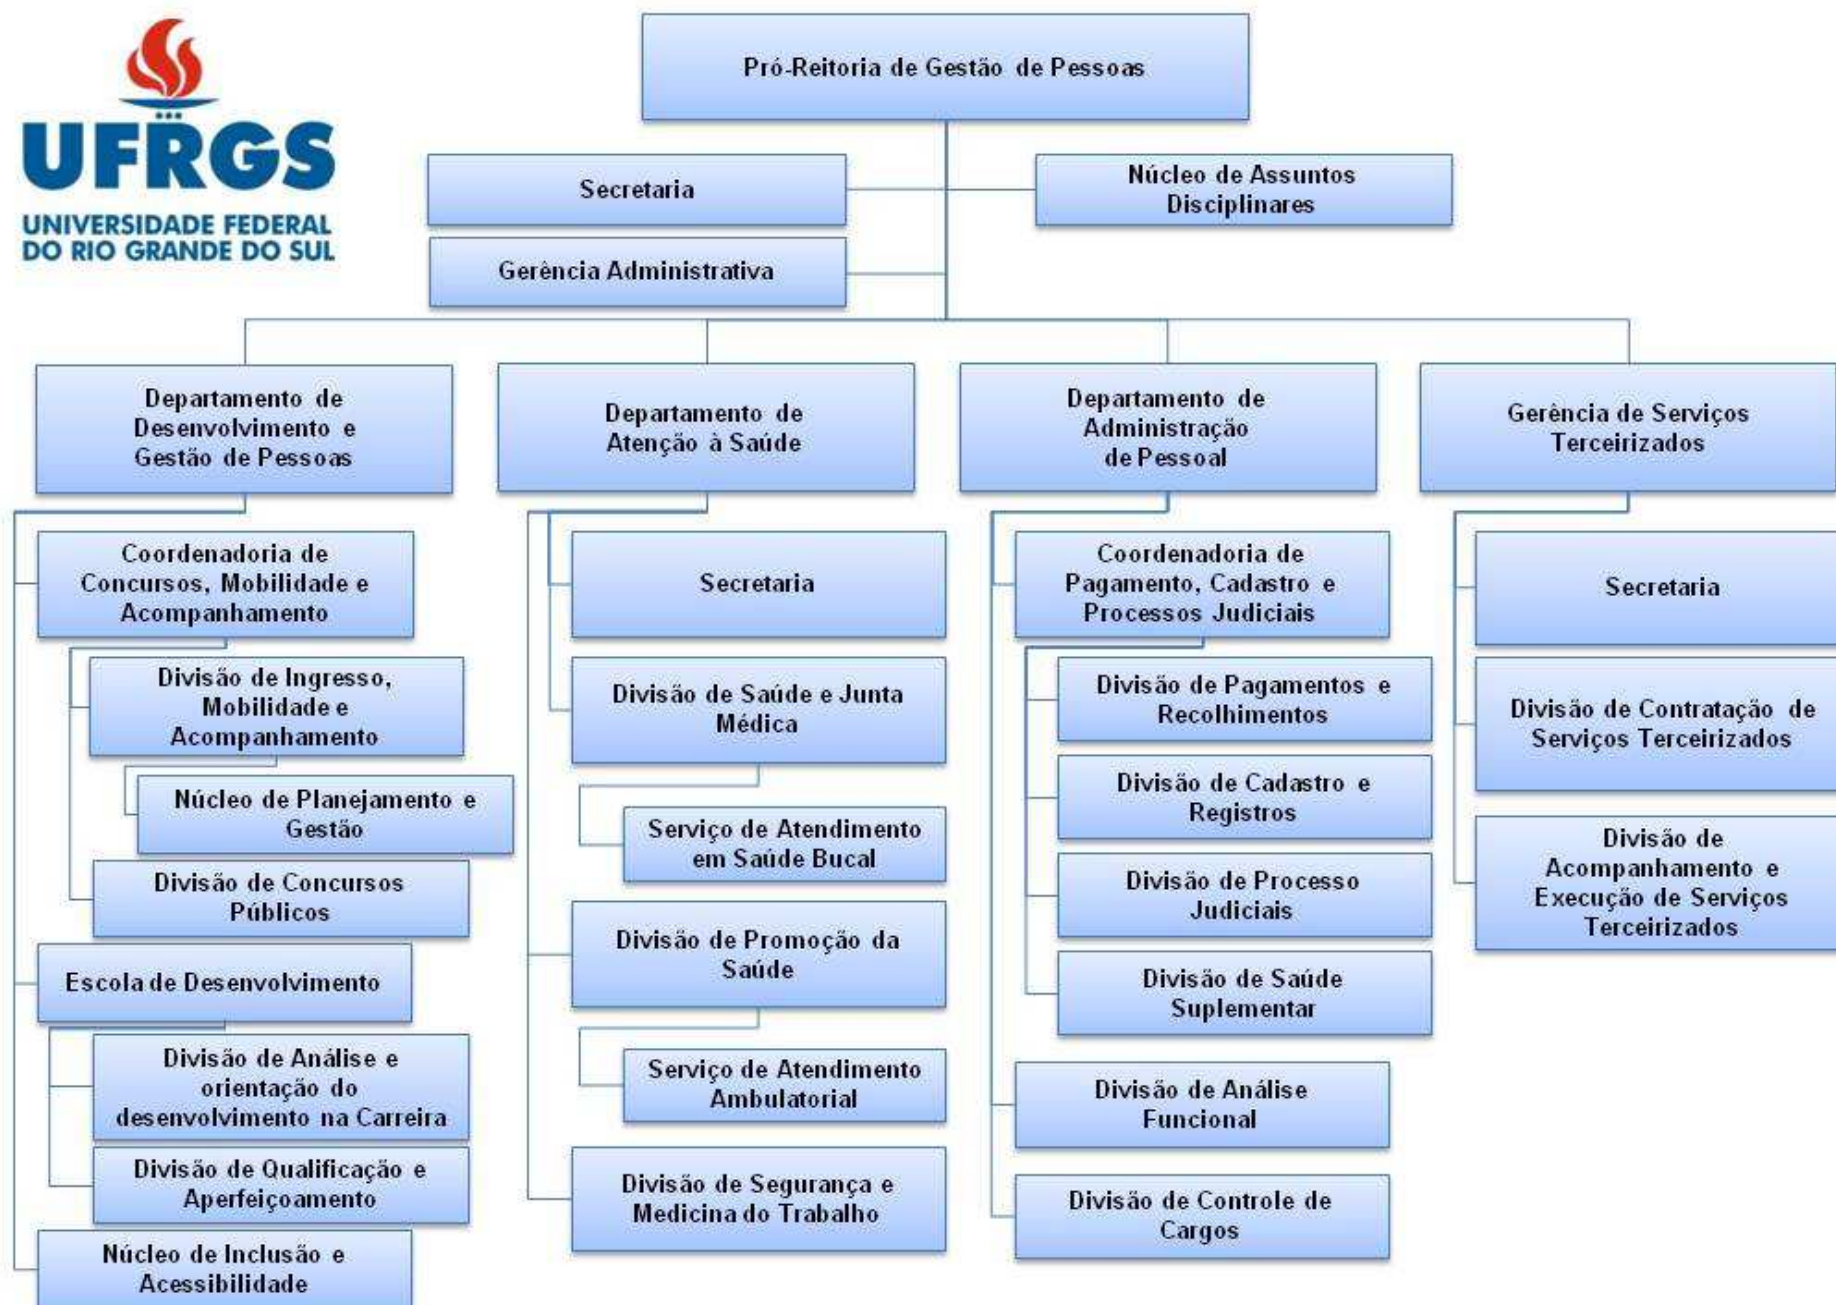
UFRGS
UNIVERSIDADE FEDERAL DO RIO GRANDE DO SUL

Pró-Reitoria de Gestão de Pessoas

Secretaria

Núcleo de Assuntos Disciplinares

Gerência Administrativa

Departamento de Desenvolvimento e Gestão de Pessoas

Coordenadoria de Concursos, Mobilidade e Acompanhamento

Divisão de Ingresso, Mobilidade e Acompanhamento

Núcleo de Planejamento e Gestão

Divisão de Concursos Públicos

Escola de Desenvolvimento

Divisão de Análise e orientação do desenvolvimento na Carreira

Divisão de Qualificação e Aperfeiçoamento

Núcleo de Inclusão e Acessibilidade

Departamento de Atenção à Saúde

Secretaria

Divisão de Saúde e Junta Médica

Serviço de Atendimento em Saúde Bucal

Divisão de Promoção da Saúde

Serviço de Atendimento Ambulatorial

Divisão de Segurança e Medicina do Trabalho

Departamento de Administração de Pessoal

Coordenadoria de Pagamento, Cadastro e Processos Judiciais

Divisão de Pagamentos e Recolhimentos

Divisão de Cadastro e Registros

Divisão de Processo Judiciais

Divisão de Saúde Suplementar

Divisão de Análise Funcional

Divisão de Controle de Cargos

Gerência de Serviços Terceirizados

Secretaria

Divisão de Contratação de Serviços Terceirizados

Divisão de Acompanhamento e Execução de Serviços Terceirizados